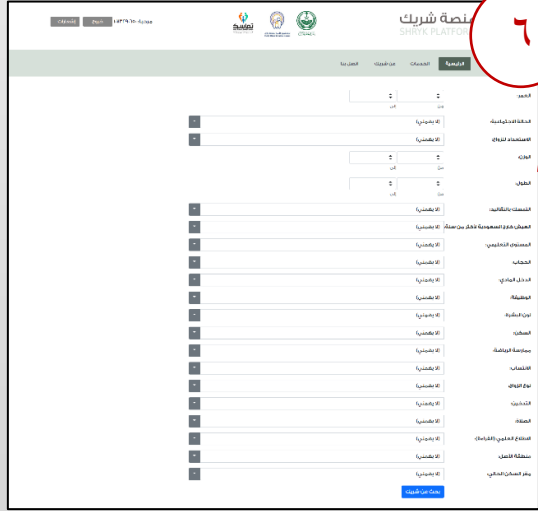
٦

منصة شريك
SHRYK PLATFO

عضوية: ١٨٣٢٧٩٦٠ شريك تسجيل

الرئيسية الخدمات عن شريك اتصل بنا

العمر: من إلى

الحالة الاجتماعية: (لا يهمني)

الاستعداد للزواج: (لا يهمني)

الوزن: من إلى

الطول: من إلى

التمسك بالتقاليد: (لا يهمني)

العيش خارج السعودية لاكثر من سنة: (لا يهمني)

المستوى التعليمي: (لا يهمني)

الحجاب: (لا يهمني)

الدخل المادي: (لا يهمني)

الوظيفة: (لا يهمني)

لون البشرة: (لا يهمني)

السكن: (لا يهمني)

ممارسة الرياضة: (لا يهمني)

الإنجاب: (لا يهمني)

نوع الزواج: (لا يهمني)

التدخين: (لا يهمني)

الصلاة: (لا يهمني)

المجال العلمي (الدراسة): (لا يهمني)

منطقة الأصل: (لا يهمني)

مقر السكن الحالي: (لا يهمني)

بحث عن شريك